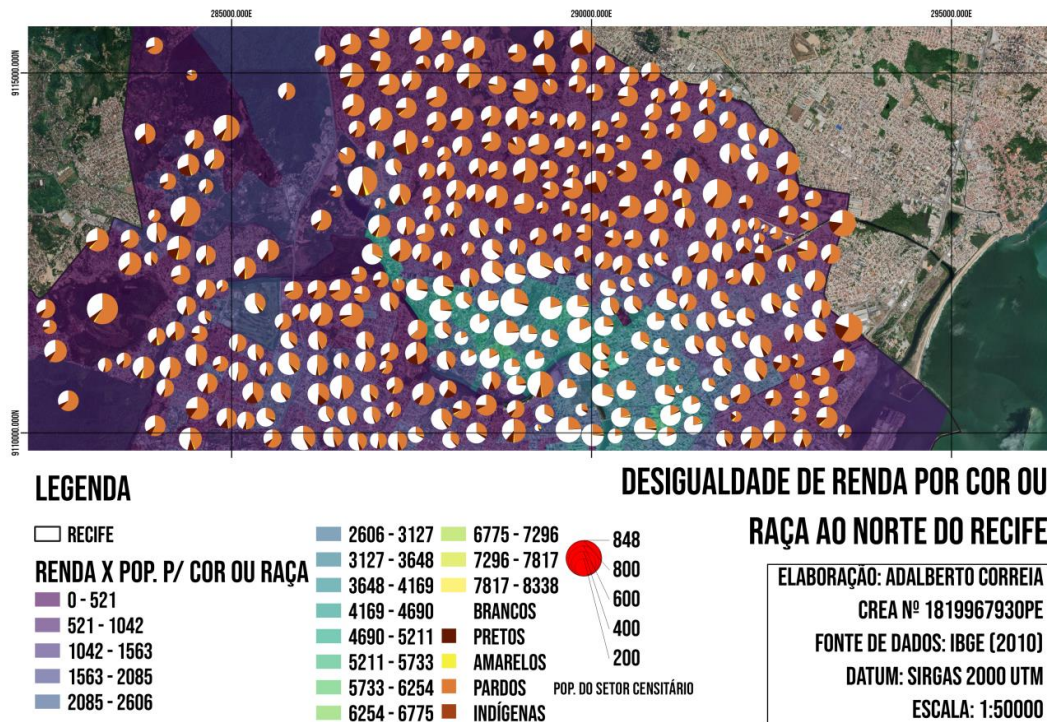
285000.000E
290000.000E
295000.000E
9115000.000N
9110000.000N

LEGENDA

RECIFE

RENDA X POP. P/ COR OU RAÇA
0 - 521
521 - 1042
1042 - 1563
1563 - 2085
2085 - 2606
2606 - 3127
3127 - 3648
3648 - 4169
4169 - 4690
4690 - 5211
5211 - 5733
5733 - 6254
6254 - 6775
6775 - 7296
7296 - 7817
7817 - 8338
BRANCOS
PRETOS
AMARELOS
PARDOS
INDÍGENAS

848
800
600
400
200
POP. DO SETOR CENSITÁRIO

DESIGUALDADE DE RENDA POR COR OU RAÇA AO NORTE DO RECIFE

ELABORAÇÃO: ADALBERTO CORREIA
CREA Nº 1819967930PE
FONTE DE DADOS: IBGE (2010)
DATUM: SIRGAS 2000 UTM
ESCALA: 1:50000